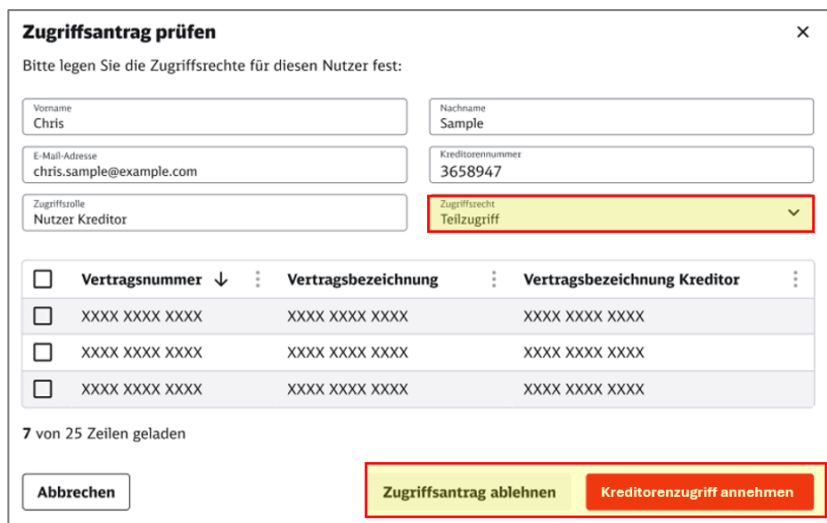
Zugriffsantrag prüfen

×

Bitte legen Sie die Zugriffsrechte für diesen Nutzer fest:

Vorname
Chris

Nachname
Sample

E-Mail-Adresse
chris.sample@example.com

Kreditorennummer
3658947

Zugriffsrolle
Nutzer Kreditor

Zugriffsrecht
Teilzugriff

| | Vertragsnummer ↓ | Vertragsbezeichnung | Vertragsbezeichnung Kreditor |
|---|---|---|---|
| ☐ | XXXX XXXX XXXX | XXXX XXXX XXXX | XXXX XXXX XXXX |
| ☐ | XXXX XXXX XXXX | XXXX XXXX XXXX | XXXX XXXX XXXX |
| ☐ | XXXX XXXX XXXX | XXXX XXXX XXXX | XXXX XXXX XXXX |

7 von 25 Zeilen geladen

Abbrechen

Zugriffsantrag ablehnen

Kreditorenzugriff annehmen